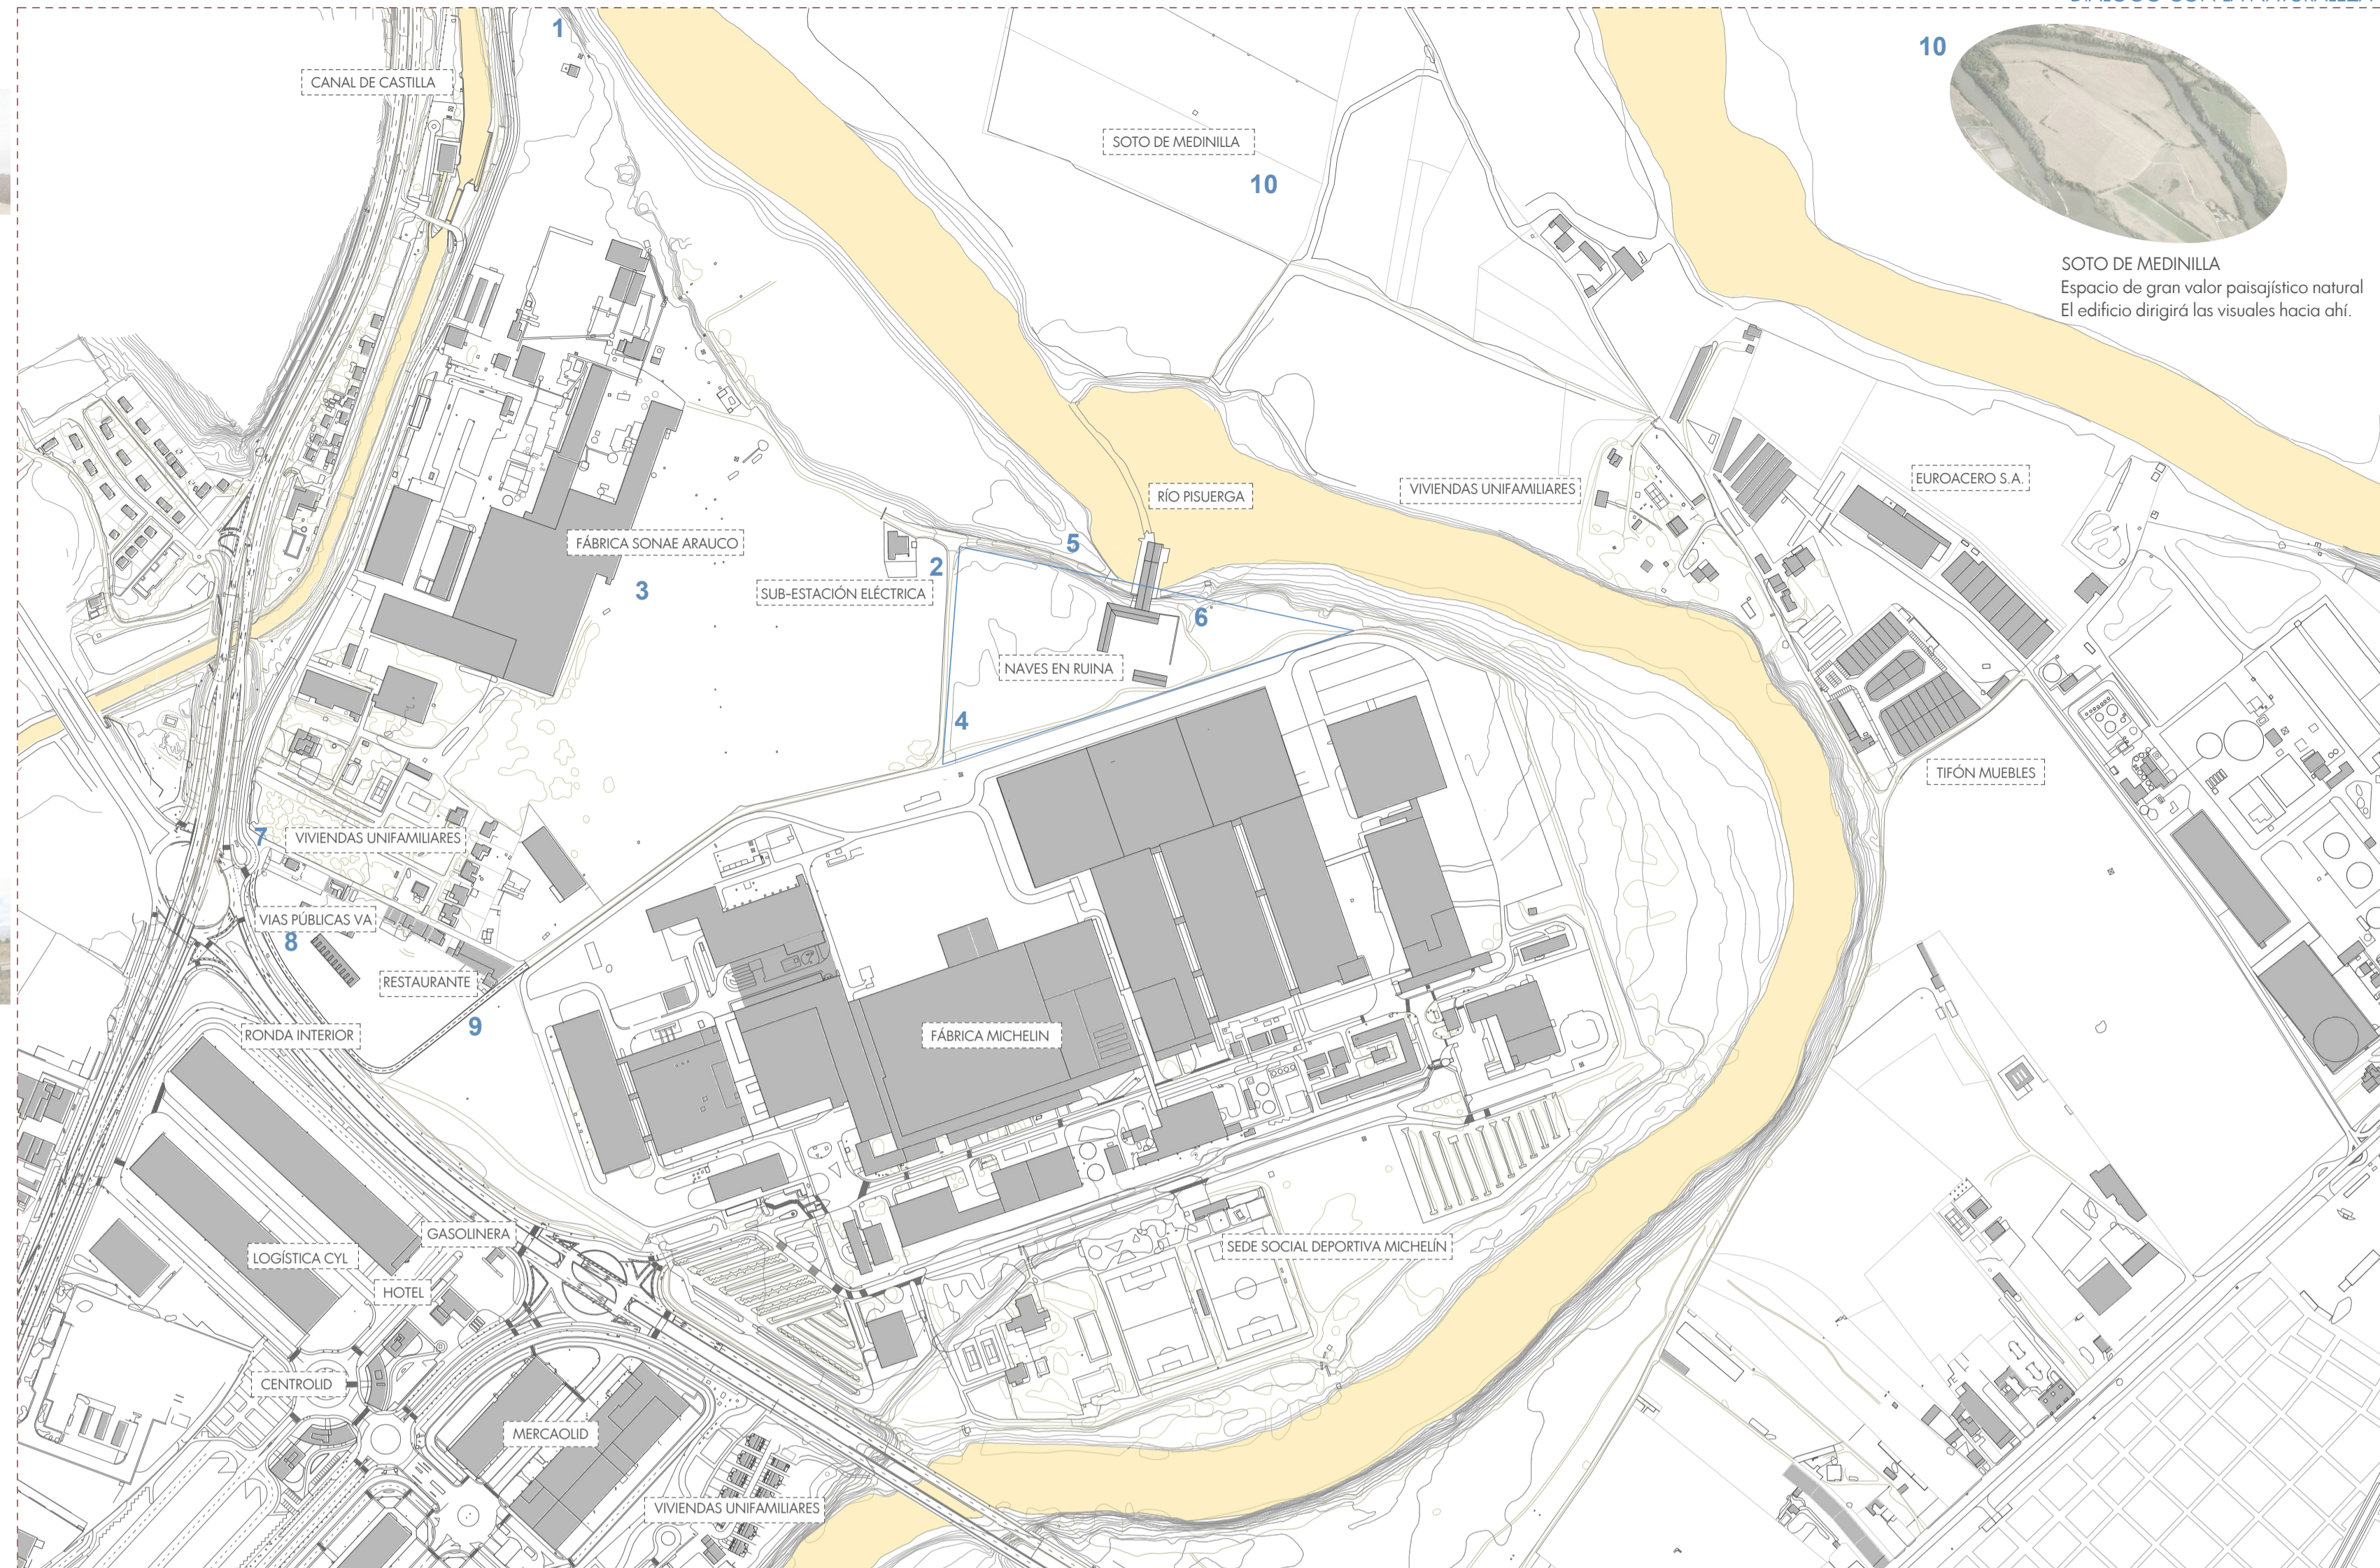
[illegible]

1

CANAL DE CASTILLA

SOTO DE MEDINILLA

10

10

SOTO DE MEDINILLA
Espacio de gran valor paisajístico natural
El edificio dirigirá las visuales hacia ahí.

RÍO PISUERGA

VIVIENDAS UNIFAMILIARES

EUROACERO S.A.

FÁBRICA SONAE ARAUCO

5

2

SUB-ESTACIÓN ELÉCTRICA

3

6

NAVES EN RUINA

4

TIFÓN MUEBLES

7

VIVIENDAS UNIFAMILIARES

VIAS PÚBLICAS VA

8

RESTAURANTE

9

RONDA INTERIOR

FÁBRICA MICHELIN

GASOLINERA

LOGÍSTICA CYL

SEDE SOCIAL DEPORTIVA MICHELÍN

HOTEL

CENTROLID

MERCAOLID

VIVIENDAS UNIFAMILIARES